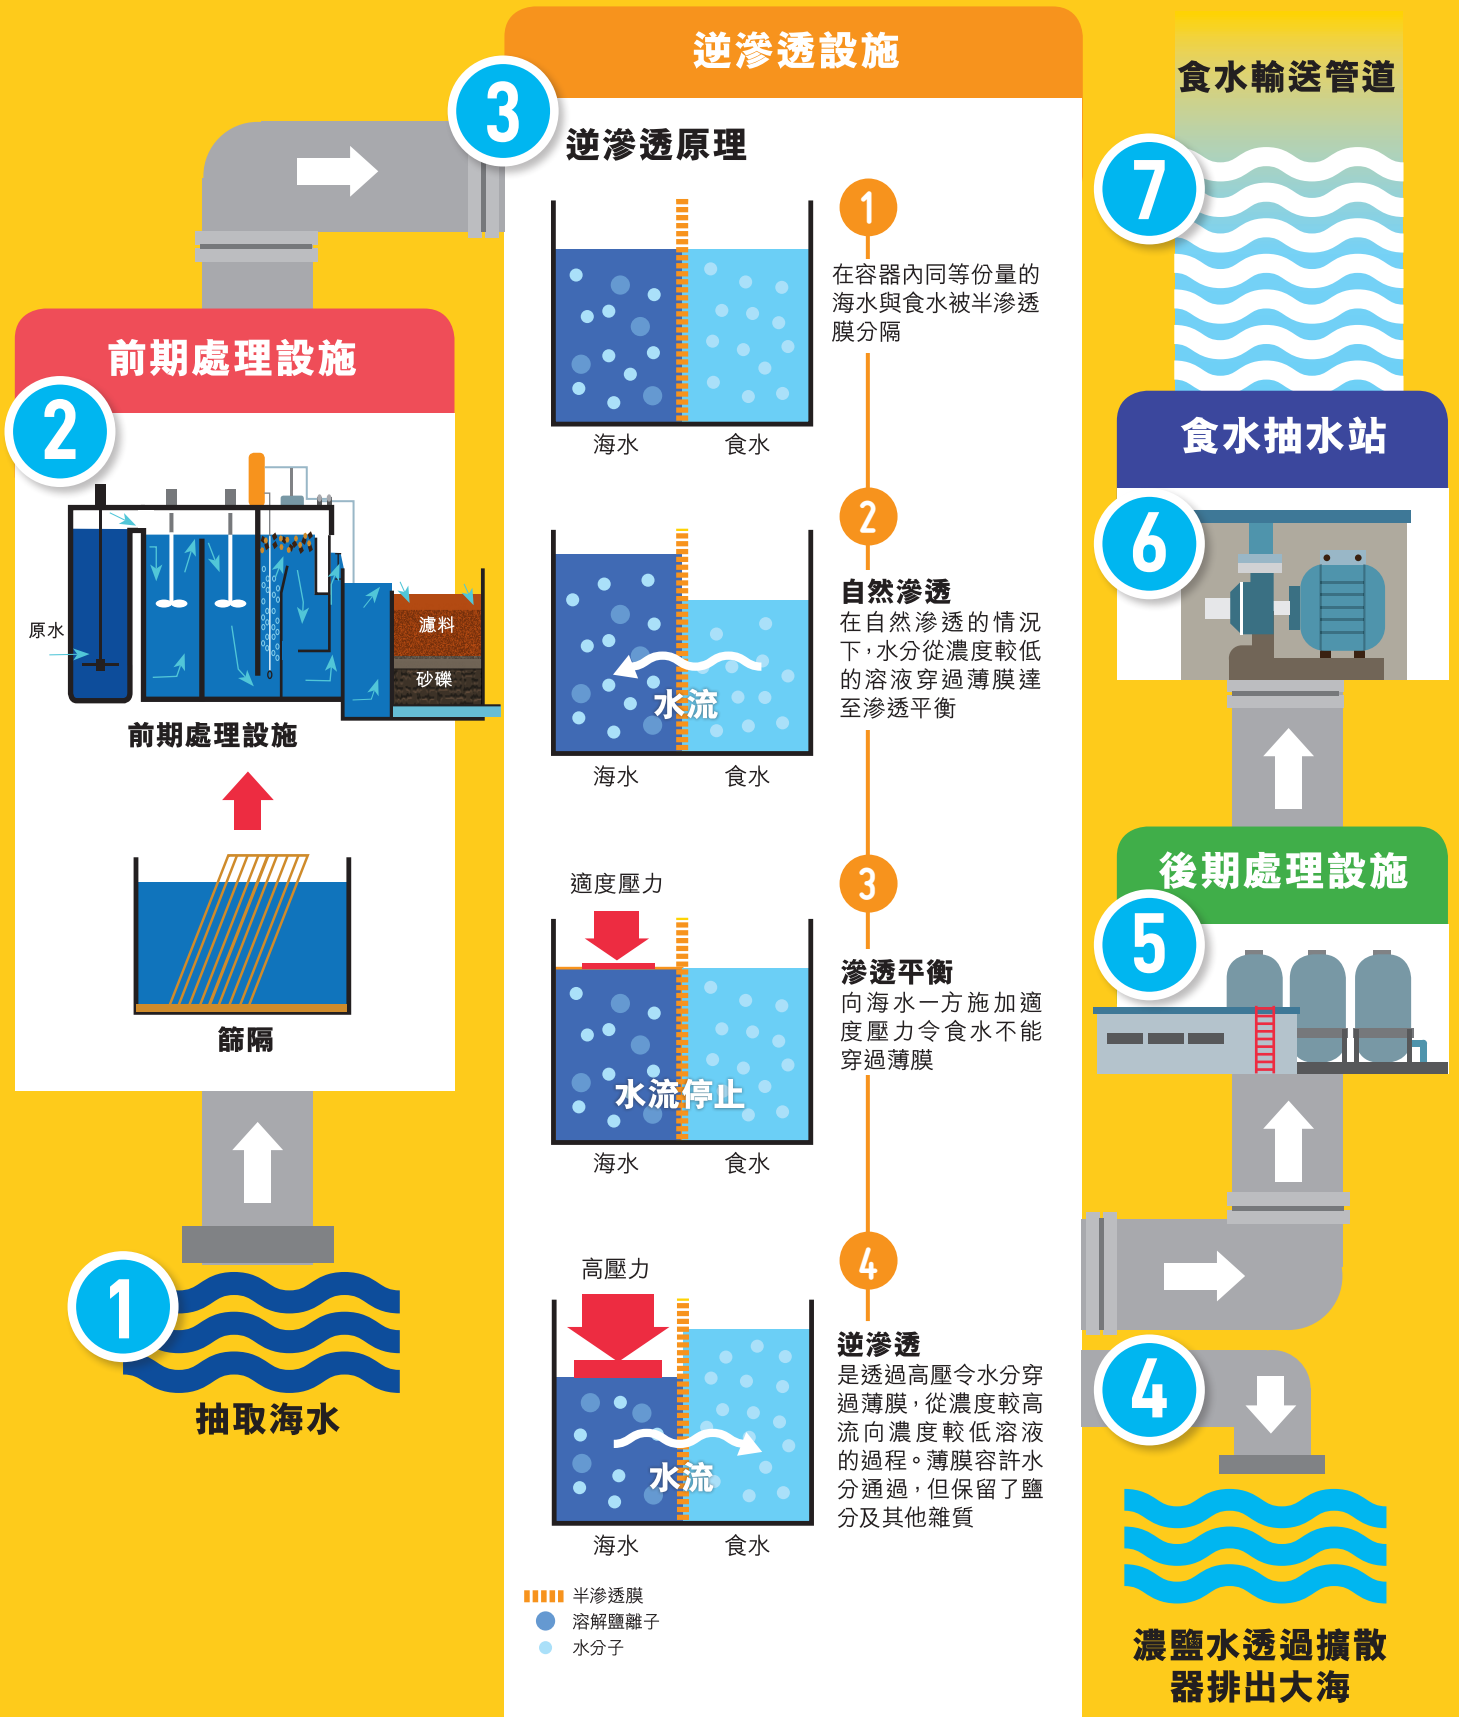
3

逆滲透設施

逆滲透原理

海水 食水

1
在容器內同等份量的海水與食水被半滲透膜分隔

水流

海水 食水

2
自然滲透
在自然滲透的情況下，水分從濃度較低的溶液穿過薄膜達至滲透平衡

適度壓力

水流停止

海水 食水

3
滲透平衡
向海水一方施加適度壓力令食水不能穿過薄膜

高壓力

水流

海水 食水

4
逆滲透
是透過高壓令水分穿過薄膜，從濃度較高流向濃度較低溶液的過程。薄膜容許水分通過，但保留了鹽分及其他雜質

半滲透膜
溶解鹽離子
水分子

2
前期處理設施

原水
濾料
砂礫

前期處理設施

篩隔

1
抽取海水

食水輸送管道
7

食水抽水站
6

後期處理設施
5

4
濃鹽水透過擴散器排出大海